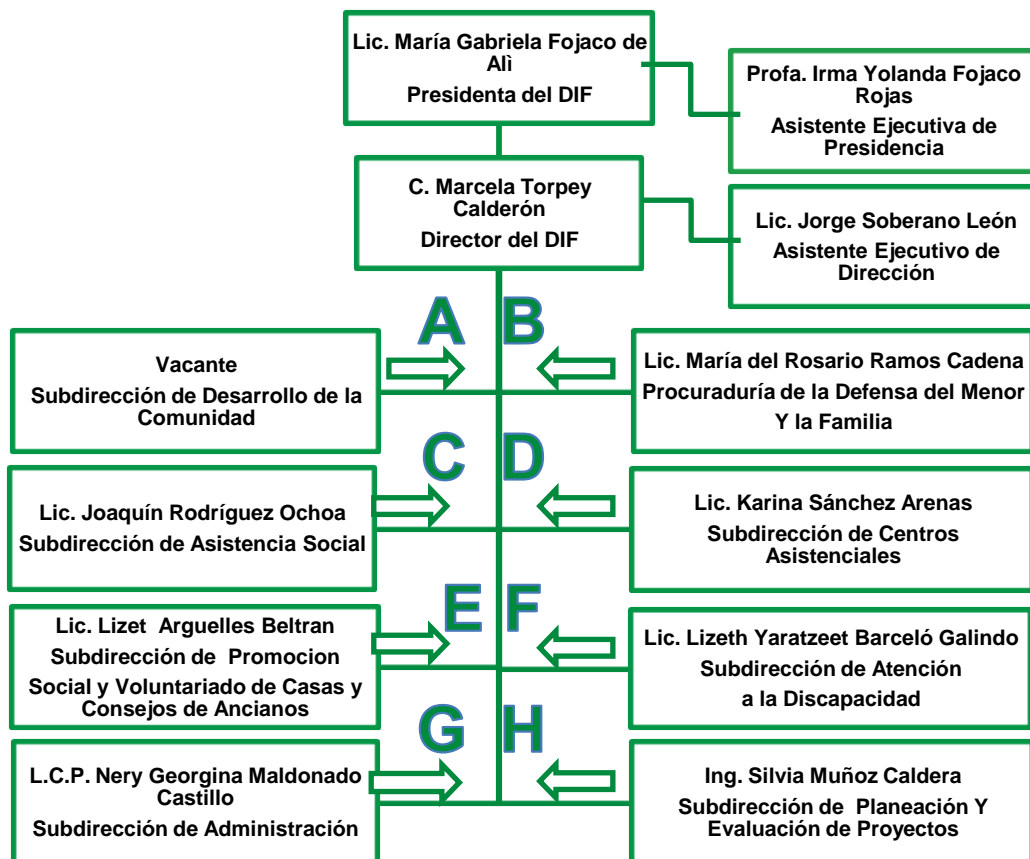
Lic. María Gabriela Fojaco de Alì
Presidenta del DIF

Profa. Irma Yolanda Fojaco Rojas
Asistente Ejecutiva de Presidencia

C. Marcela Torpey Calderón
Director del DIF

Lic. Jorge Soberano León
Asistente Ejecutivo de Dirección

A

B

Vacante
Subdirección de Desarrollo de la Comunidad

Lic. María del Rosario Ramos Cadena
Procuraduría de la Defensa del Menor Y la Familia

C

D

Lic. Joaquín Rodríguez Ochoa
Subdirección de Asistencia Social

Lic. Karina Sánchez Arenas
Subdirección de Centros Asistenciales

E

F

Lic. Lizet Arguelles Beltran
Subdirección de Promocion Social y Voluntariado de Casas y Consejos de Ancianos

Lic. Lizeth Yaratzeet Barceló Galindo
Subdirección de Atención a la Discapacidad

G

H

L.C.P. Nery Georgina Maldonado Castillo
Subdirección de Administración

Ing. Silvia Muñoz Caldera
Subdirección de Planeación Y Evaluación de Proyectos